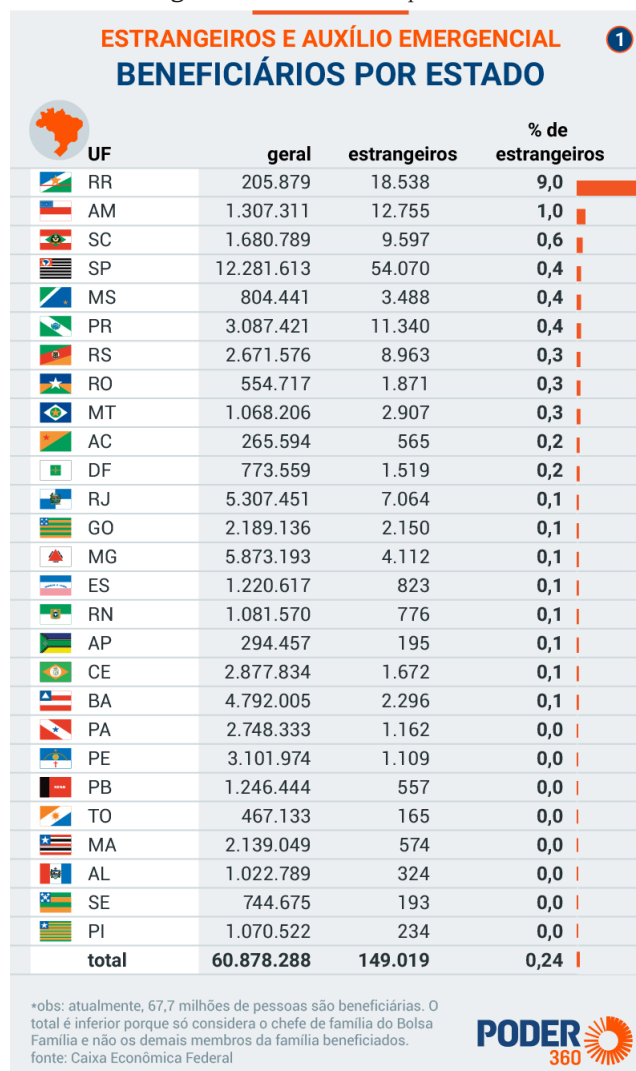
ESTRANGEIROS E AUXÍLIO EMERGENCIAL
BENEFICIÁRIOS POR ESTADO

1

| UF | geral | estrangeiros | % de estrangeiros |
|---|---|---|---|
| RR | 205.879 | 18.538 | 9,0 |
| AM | 1.307.311 | 12.755 | 1,0 |
| SC | 1.680.789 | 9.597 | 0,6 |
| SP | 12.281.613 | 54.070 | 0,4 |
| MS | 804.441 | 3.488 | 0,4 |
| PR | 3.087.421 | 11.340 | 0,4 |
| RS | 2.671.576 | 8.963 | 0,3 |
| RO | 554.717 | 1.871 | 0,3 |
| MT | 1.068.206 | 2.907 | 0,3 |
| AC | 265.594 | 565 | 0,2 |
| DF | 773.559 | 1.519 | 0,2 |
| RJ | 5.307.451 | 7.064 | 0,1 |
| GO | 2.189.136 | 2.150 | 0,1 |
| MG | 5.873.193 | 4.112 | 0,1 |
| ES | 1.220.617 | 823 | 0,1 |
| RN | 1.081.570 | 776 | 0,1 |
| AP | 294.457 | 195 | 0,1 |
| CE | 2.877.834 | 1.672 | 0,1 |
| BA | 4.792.005 | 2.296 | 0,1 |
| PA | 2.748.333 | 1.162 | 0,0 |
| PE | 3.101.974 | 1.109 | 0,0 |
| PB | 1.246.444 | 557 | 0,0 |
| TO | 467.133 | 165 | 0,0 |
| MA | 2.139.049 | 574 | 0,0 |
| AL | 1.022.789 | 324 | 0,0 |
| SE | 744.675 | 193 | 0,0 |
| PI | 1.070.522 | 234 | 0,0 |
| total | 60.878.288 | 149.019 | 0,24 |

*obs: atualmente, 67,7 milhões de pessoas são beneficiárias. O total é inferior porque só considera o chefe de família do Bolsa Família e não os demais membros da família beneficiados.
fonte: Caixa Econômica Federal

PODER 360